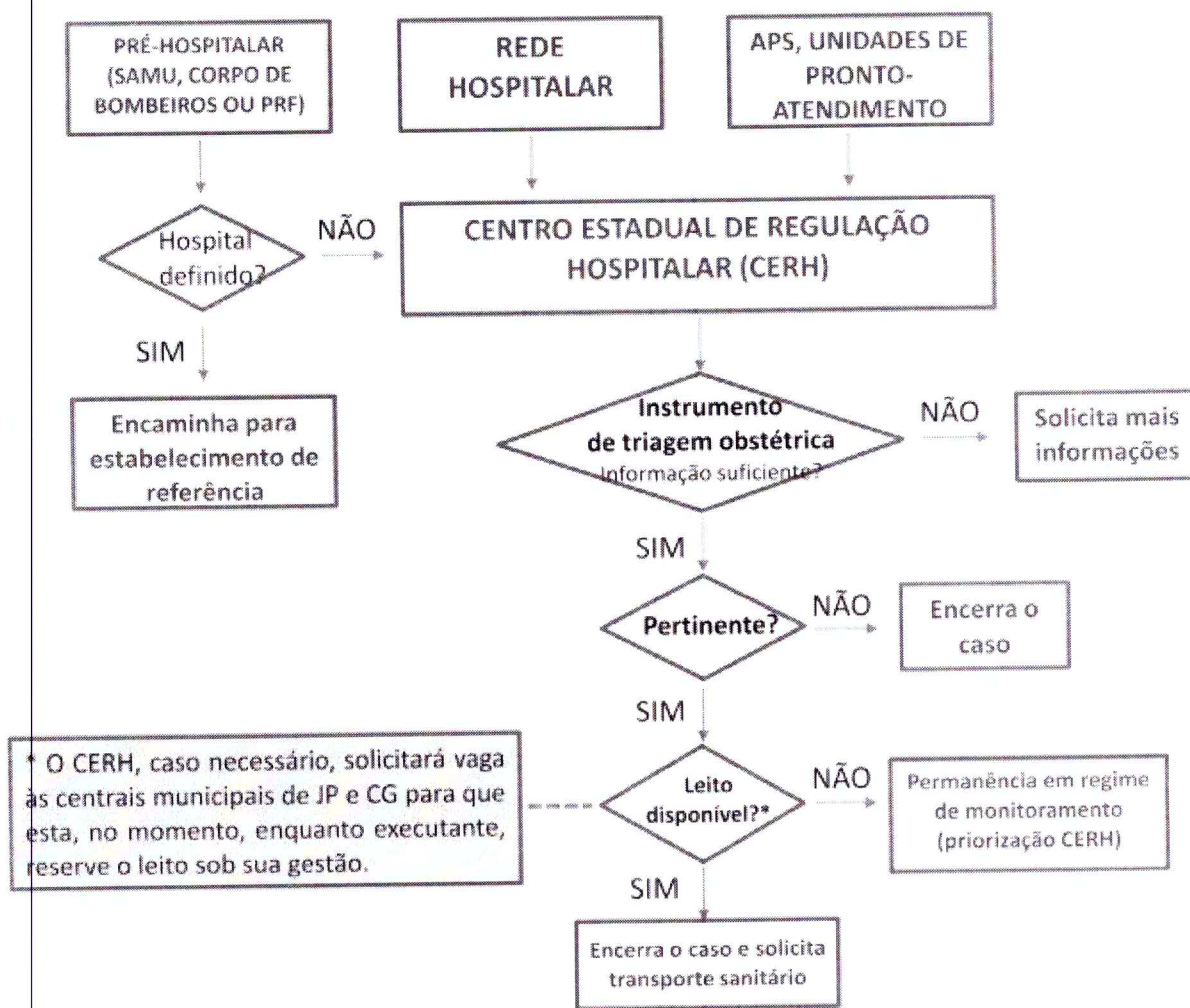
PRÉ-HOSPITALAR (SAMU, CORPO DE BOMBEIROS OU PRF)

REDE HOSPITALAR

APS, UNIDADES DE PRONTO-ATENDIMENTO

Hospital definido?

NÃO

CENTRO ESTADUAL DE REGULAÇÃO HOSPITALAR (CERH)

SIM

Encaminha para estabelecimento de referência

Instrumento de triagem obstétrica
Informação suficiente?

NÃO

Solicita mais informações

SIM

Pertinente?

NÃO

Encerra o caso

SIM

* O CERH, caso necessário, solicitará vaga às centrais municipais de JP e CG para que esta, no momento, enquanto executante, reserve o leito sob sua gestão.

Leito disponível?*

NÃO

Permanência em regime de monitoramento (priorização CERH)

SIM

Encerra o caso e solicita transporte sanitário